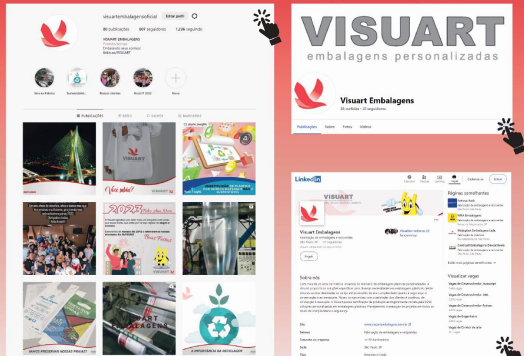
visuartembalagensoficial Editar perfil

80 publicações 691 seguidores 1.236 seguindo

VISUART EMBALAGENS

Saiba +
Feito em Blumenau
Reciclagem
Brasil 2023
Novo

PUBLICAÇÕES REELS MARCADOS

Você sabia?

2025

VISUART

VISUART
embalagens personalizadas

Visuart Embalagens
35 curtidas • 21 seguidores

Publicações Sobre Fotos Vídeos

LinkedIn

Visuart Embalagem
Fabricação de embalagens e recipientes
São Paulo, SP

Seguir

Sobre nós

Páginas semelhantes

Visualizar vagas

A IMPORTÂNCIA DA RECICLAGEM